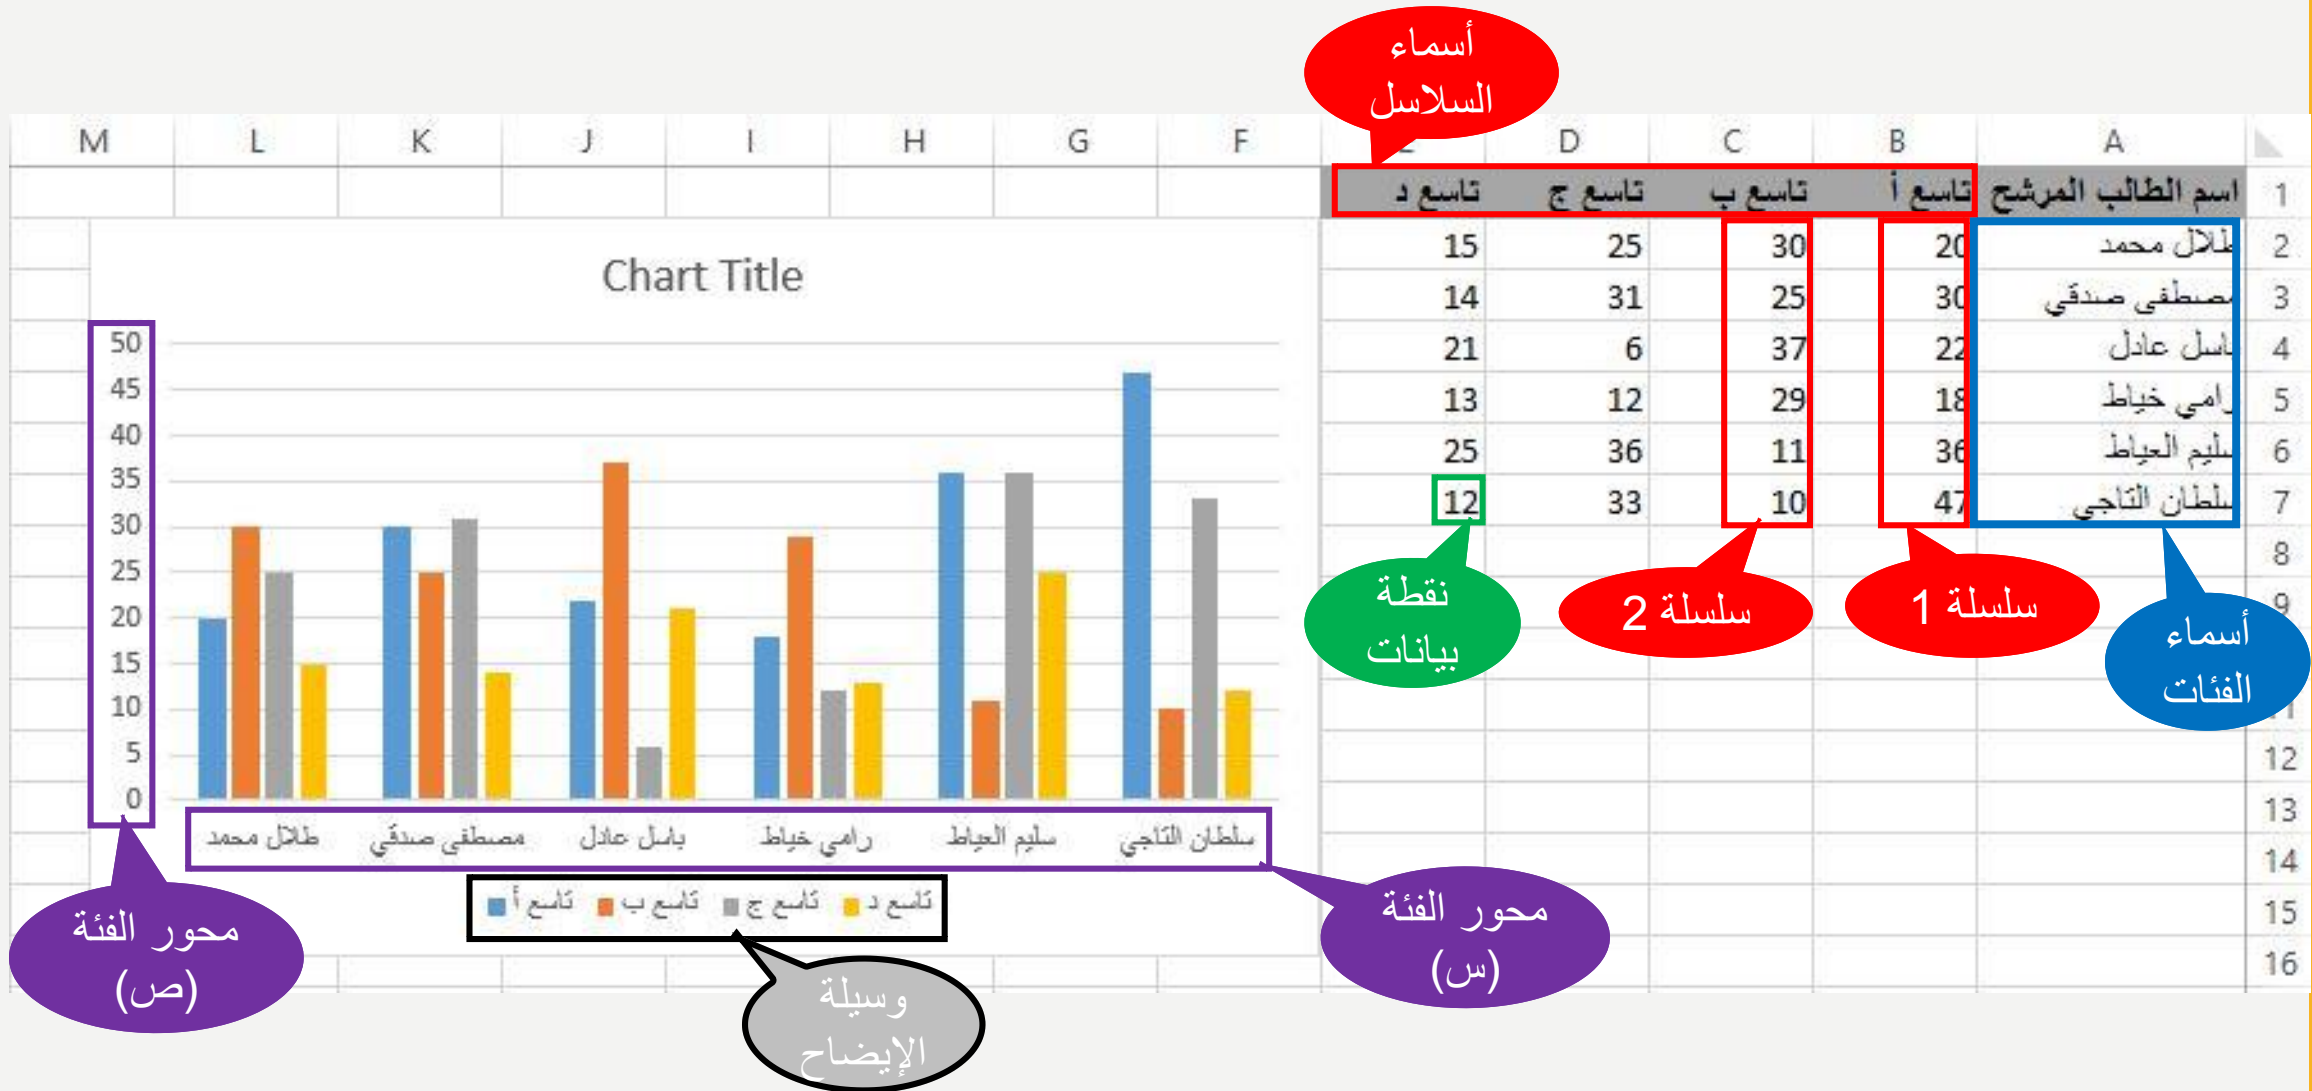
أسماء السلاسل

| | A | B | C | D | E |
|---|---|---|---|---|---|
| 1 | اسم الطالب المرشح | تاسع أ | تاسع ب | تاسع ج | تاسع د |
| 2 | طلال محمد | 20 | 30 | 25 | 15 |
| 3 | مصطفى صدقي | 30 | 25 | 31 | 14 |
| 4 | باسل عادل | 22 | 37 | 6 | 21 |
| 5 | رامي خياط | 18 | 29 | 12 | 13 |
| 6 | سليم العياط | 36 | 11 | 36 | 25 |
| 7 | سلطان التاجي | 47 | 10 | 33 | 12 |

F G H I J K L M

8 9 12 13 14 15 16

نقطة بيانات
سلسلة 2
سلسلة 1
أسماء الفئات

Chart Title

50 45 40 35 30 25 20 15 10 5 0

طلال محمد مصطفى صدقي باسل عادل رامي خياط سليم العياط سلطان التاجي

تاسع أ تاسع ب تاسع ج تاسع د

محور الفئة (ص)
وسيلة الإيضاح
محور الفئة (س)